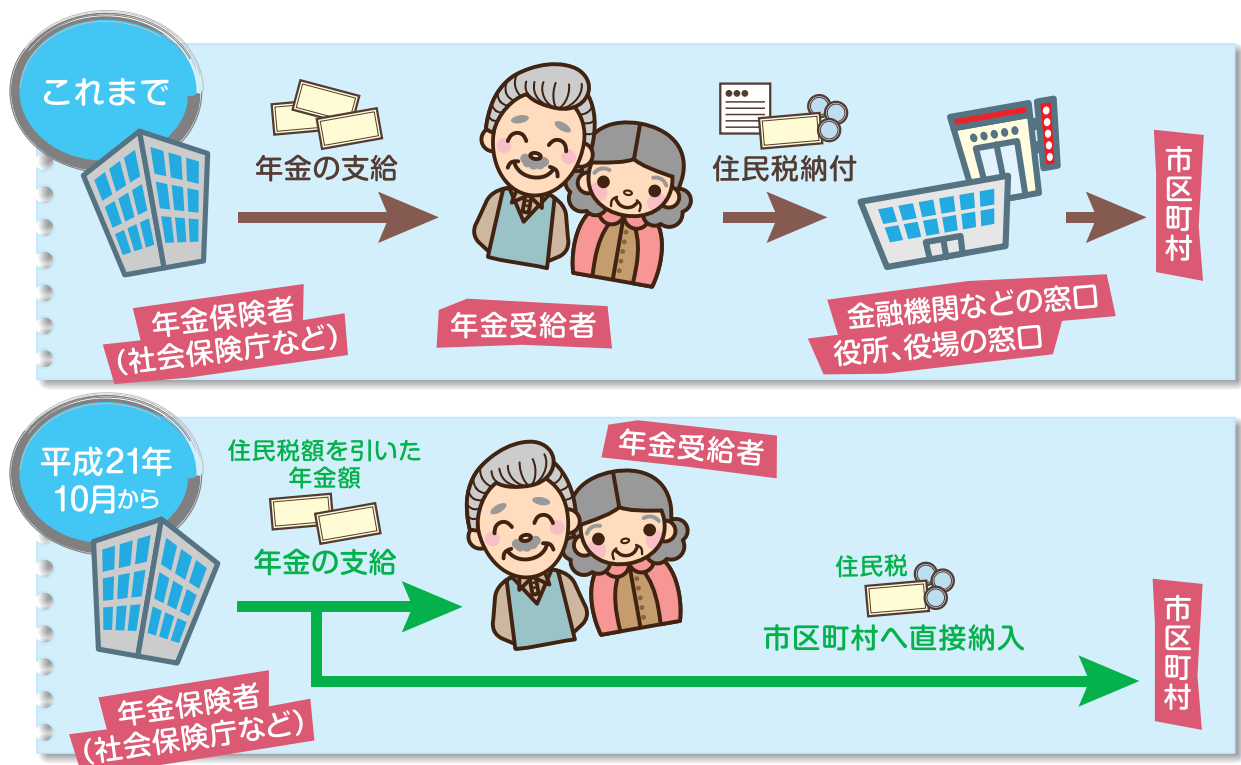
これまで

年金の支給

住民税納付

市区町村

年金保険者
(社会保険庁など)

年金受給者

金融機関などの窓口
役所、役場の窓口

平成21年
10月から

住民税額を引いた
年金額

年金の支給

年金受給者

住民税

市区町村へ直接納入

市区町村

年金保険者
(社会保険庁など)